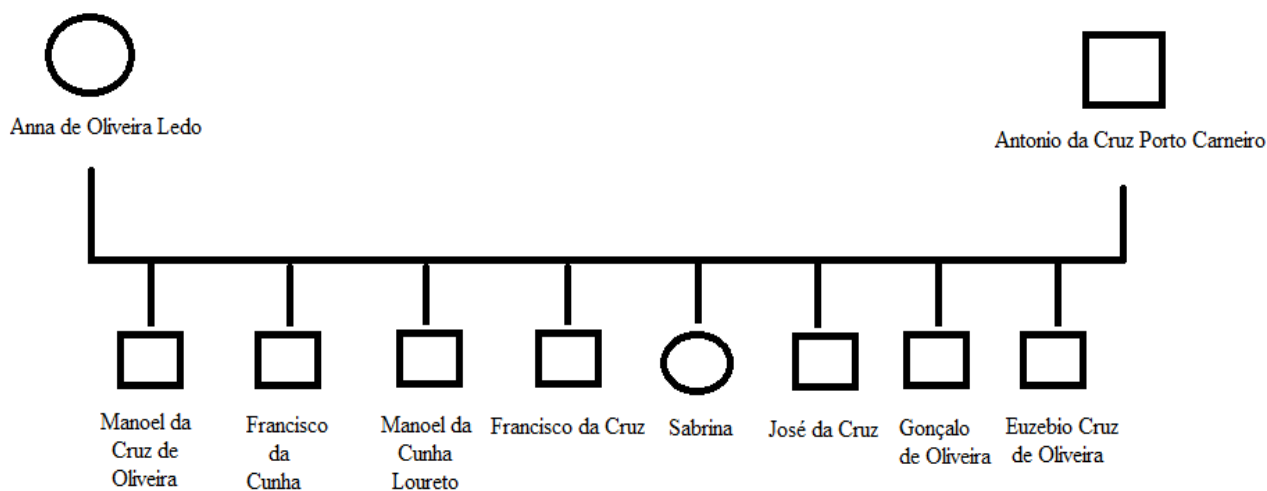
Anna de Oliveira Ledo

Antonio da Cruz Porto Carneiro

Manoel da Cruz de Oliveira

Francisco da Cunha

Manoel da Cunha Loureto

Francisco da Cruz

Sabrina

José da Cruz

Gonçalo de Oliveira

Euzebio Cruz de Oliveira